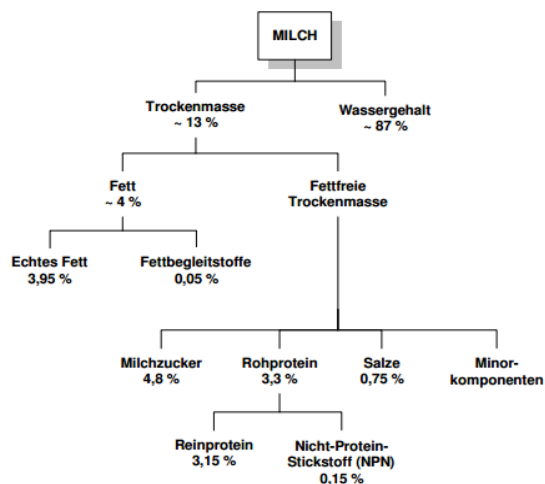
MILCH

Trockenmasse
~ 13 %

Wassergehalt
~ 87 %

Fett
~ 4 %

Fettfreie
Trockenmasse

Echtes Fett
3,95 %

Fettbegleitstoffe
0,05 %

Milchzucker
4,8 %

Rohprotein
3,3 %

Salze
0,75 %

Minorkomponenten

Reinprotein
3,15 %

Nicht-Protein-Stickstoff (NPN)
0.15 %